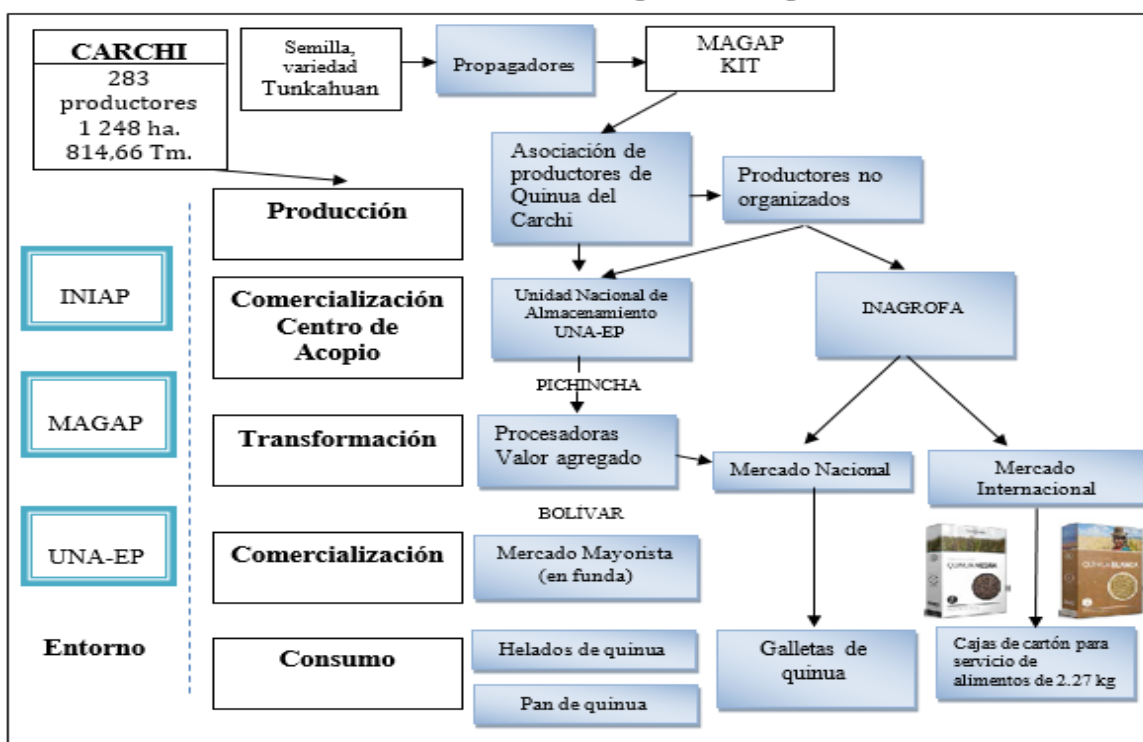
CARCHI
283 productores
1 248 ha.
814,66 Tm.

Semilla, variedad Tunkahuan

Propagadores

MAGAP
KIT

Asociación de productores de Quinua del Carchi

Productores no organizados

Producción

INIAP

Comercialización Centro de Acopio

Unidad Nacional de Almacenamiento UNA-EP

INAGROFA

PICHINCHA

MAGAP

Transformación

Procesadoras Valor agregado

Mercado Nacional

Mercado Internacional

BOLÍVAR

UNA-EP

Comercialización

Mercado Mayorista (en funda)

QUINUA NEGRA

QUINUA BLANCA

Entorno

Consumo

Helados de quinua

Pan de quinua

Galletas de quinua

Cajas de cartón para servicio de alimentos de 2.27 kg